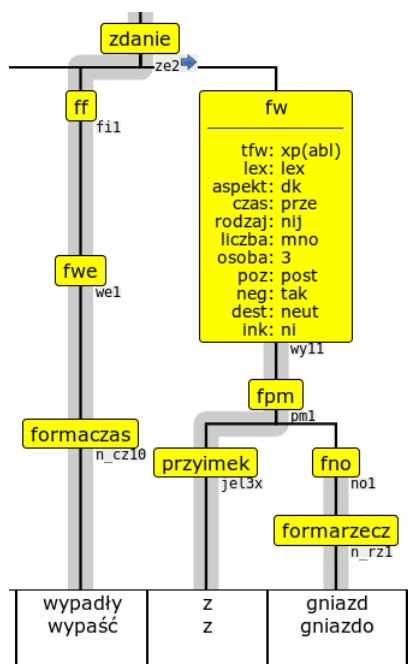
zdanie
ze2
ff
fi1
fw
tfw: xp(abl)
lex: lex
aspekt: dk
czas: prze
rodzaj: nij
liczba: mno
osoba: 3
poz: post
neg: tak
dest: neut
ink: ni
fwe
we1
wy11
fpm
pm1
formaczas
n_cz10
przyimek
jel3x
fno
no1
formarzecz
n_rz1

| wypadły wypaść | z z | gniazd gniazdo |